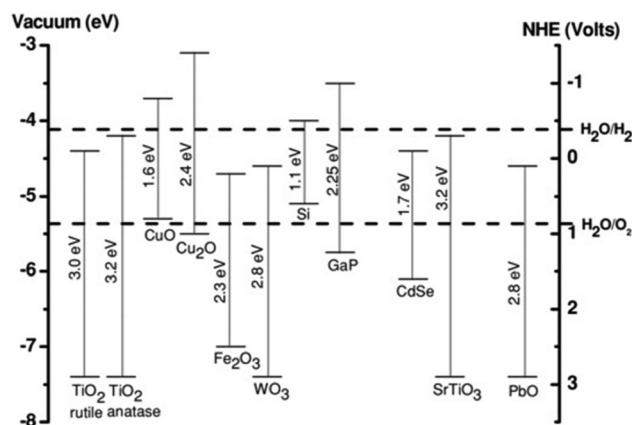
Vacuum (eV)

NHE (Volts)

-3

-4

-5

-6

-7

-8

-1

0

1

2

3

$H_2O/H_2$

$H_2O/O_2$

3.0 eV

3.2 eV

1.6 eV

2.4 eV

2.3 eV

2.8 eV

1.1 eV

2.25 eV

1.7 eV

3.2 eV

2.8 eV

$TiO_2$ rutile

$TiO_2$ anatase

CuO

$Cu_2O$

$Fe_2O_3$

$WO_3$

Si

GaP

CdSe

$SrTiO_3$

PbO